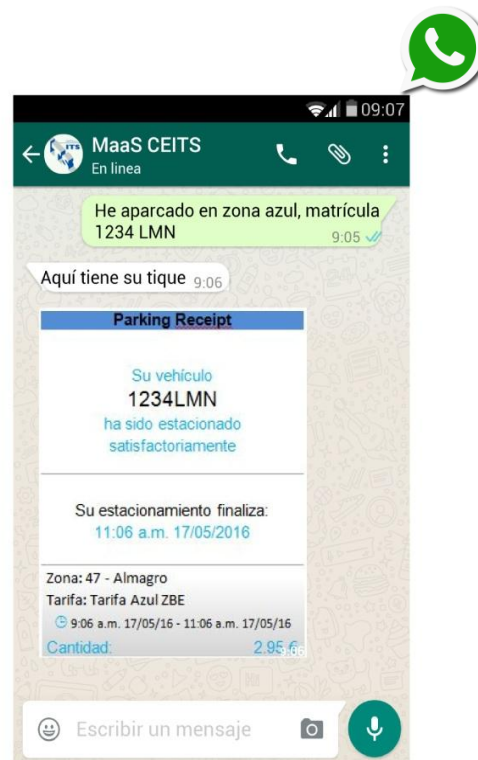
09:07

MaaS CEITS
En línea

He aparcado en zona azul, matrícula 1234 LMN
9:05

Aquí tiene su tique 9:06

Parking Receipt

Su vehículo
1234LMN
ha sido estacionado satisfactoriamente

Su estacionamiento finaliza:
11:06 a.m. 17/05/2016

Zona: 47 - Almagro
Tarifa: Tarifa Azul ZBE
9:06 a.m. 17/05/16 - 11:06 a.m. 17/05/16
Cantidad: 2,95 € 9:06

Escribir un mensaje